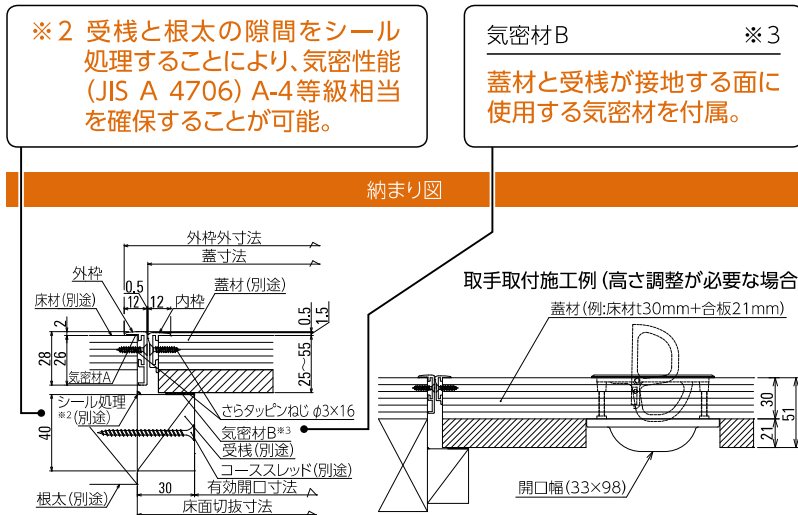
※2 受桟と根太の隙間をシール処理することにより、気密性能（JIS A 4706）A-4等級相当を確保することが可能。

気密材B ※3

蓋材と受桟が接地する面に使用する気密材を付属。

納まり図

外枠外寸法
蓋寸法
外枠
0.5
12
12
内枠
蓋材（別途）
床材（別途）
2
0.5
1.5
28
26
25～55
気密材A
シール処理 ※2（別途）
40
さらタッピンねじ φ3×16
気密材B※3
受桟（別途）
コーススレッド（別途）
30
有効開口寸法
根太（別途）
床面切抜寸法

取手取付施工例（高さ調整が必要な場合
蓋材（例:床材t30mm+合板21mm）
30
51
21
開口幅（33×98）